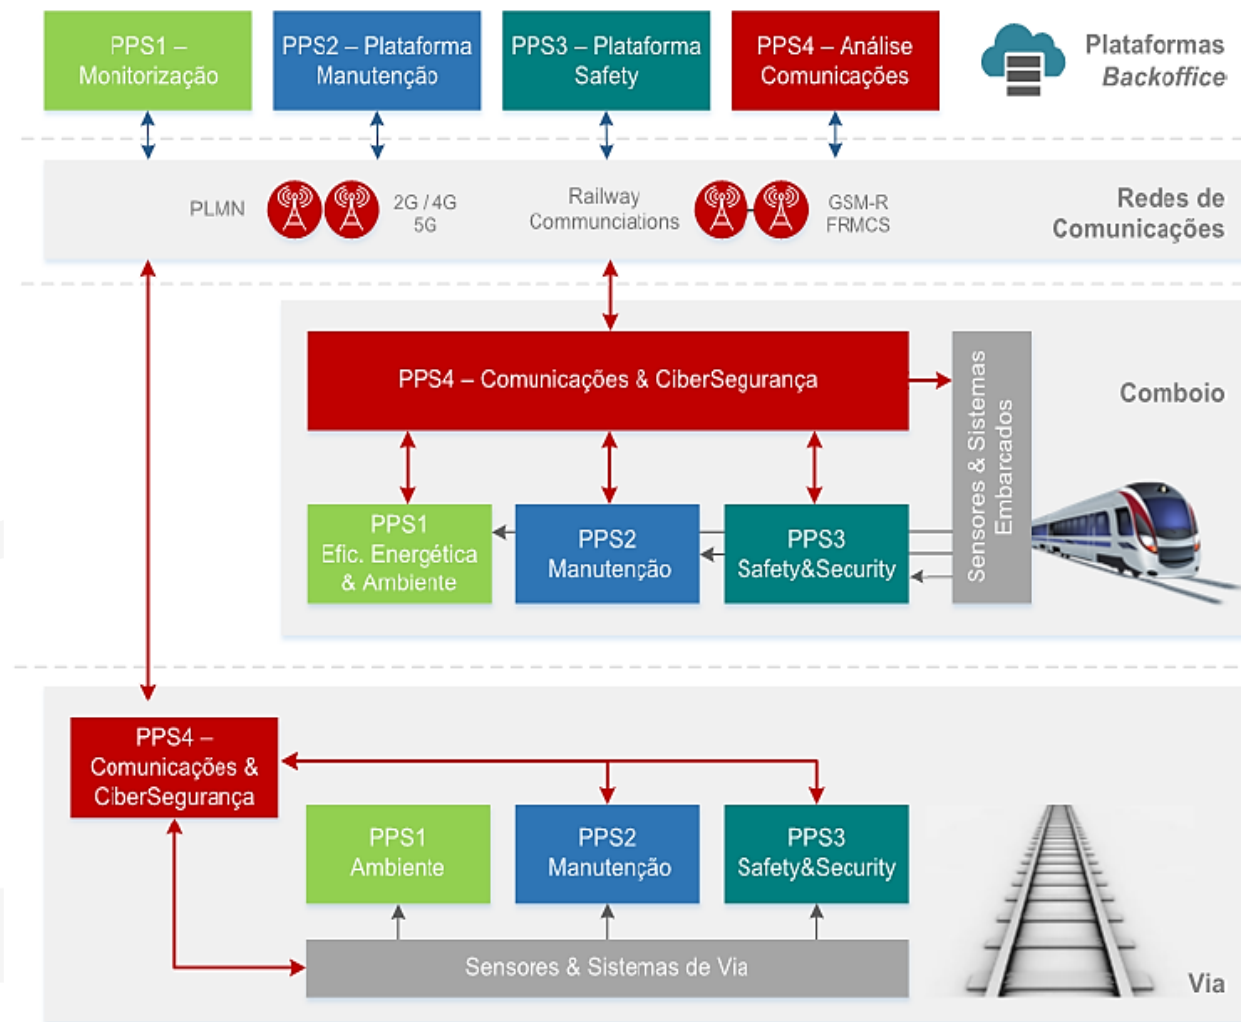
PPS1 – Monitorização

PPS2 – Plataforma Manutenção

PPS3 – Plataforma Safety

PPS4 – Análise Comunicações

Plataformas *Backoffice*

PLMN

2G / 4G 5G

Railway Communciations

GSM-R FRMCS

Redes de Comunicações

PPS4 – Comunicações & CiberSegurança

Sensores & Sistemas Embarcados

Comboio

PPS1 Efic. Energética & Ambiente

PPS2 Manutenção

PPS3 Safety&Security

PPS4 – Comunicações & CiberSegurança

PPS1 Ambiente

PPS2 Manutenção

PPS3 Safety&Security

Sensores & Sistemas de Via

Via